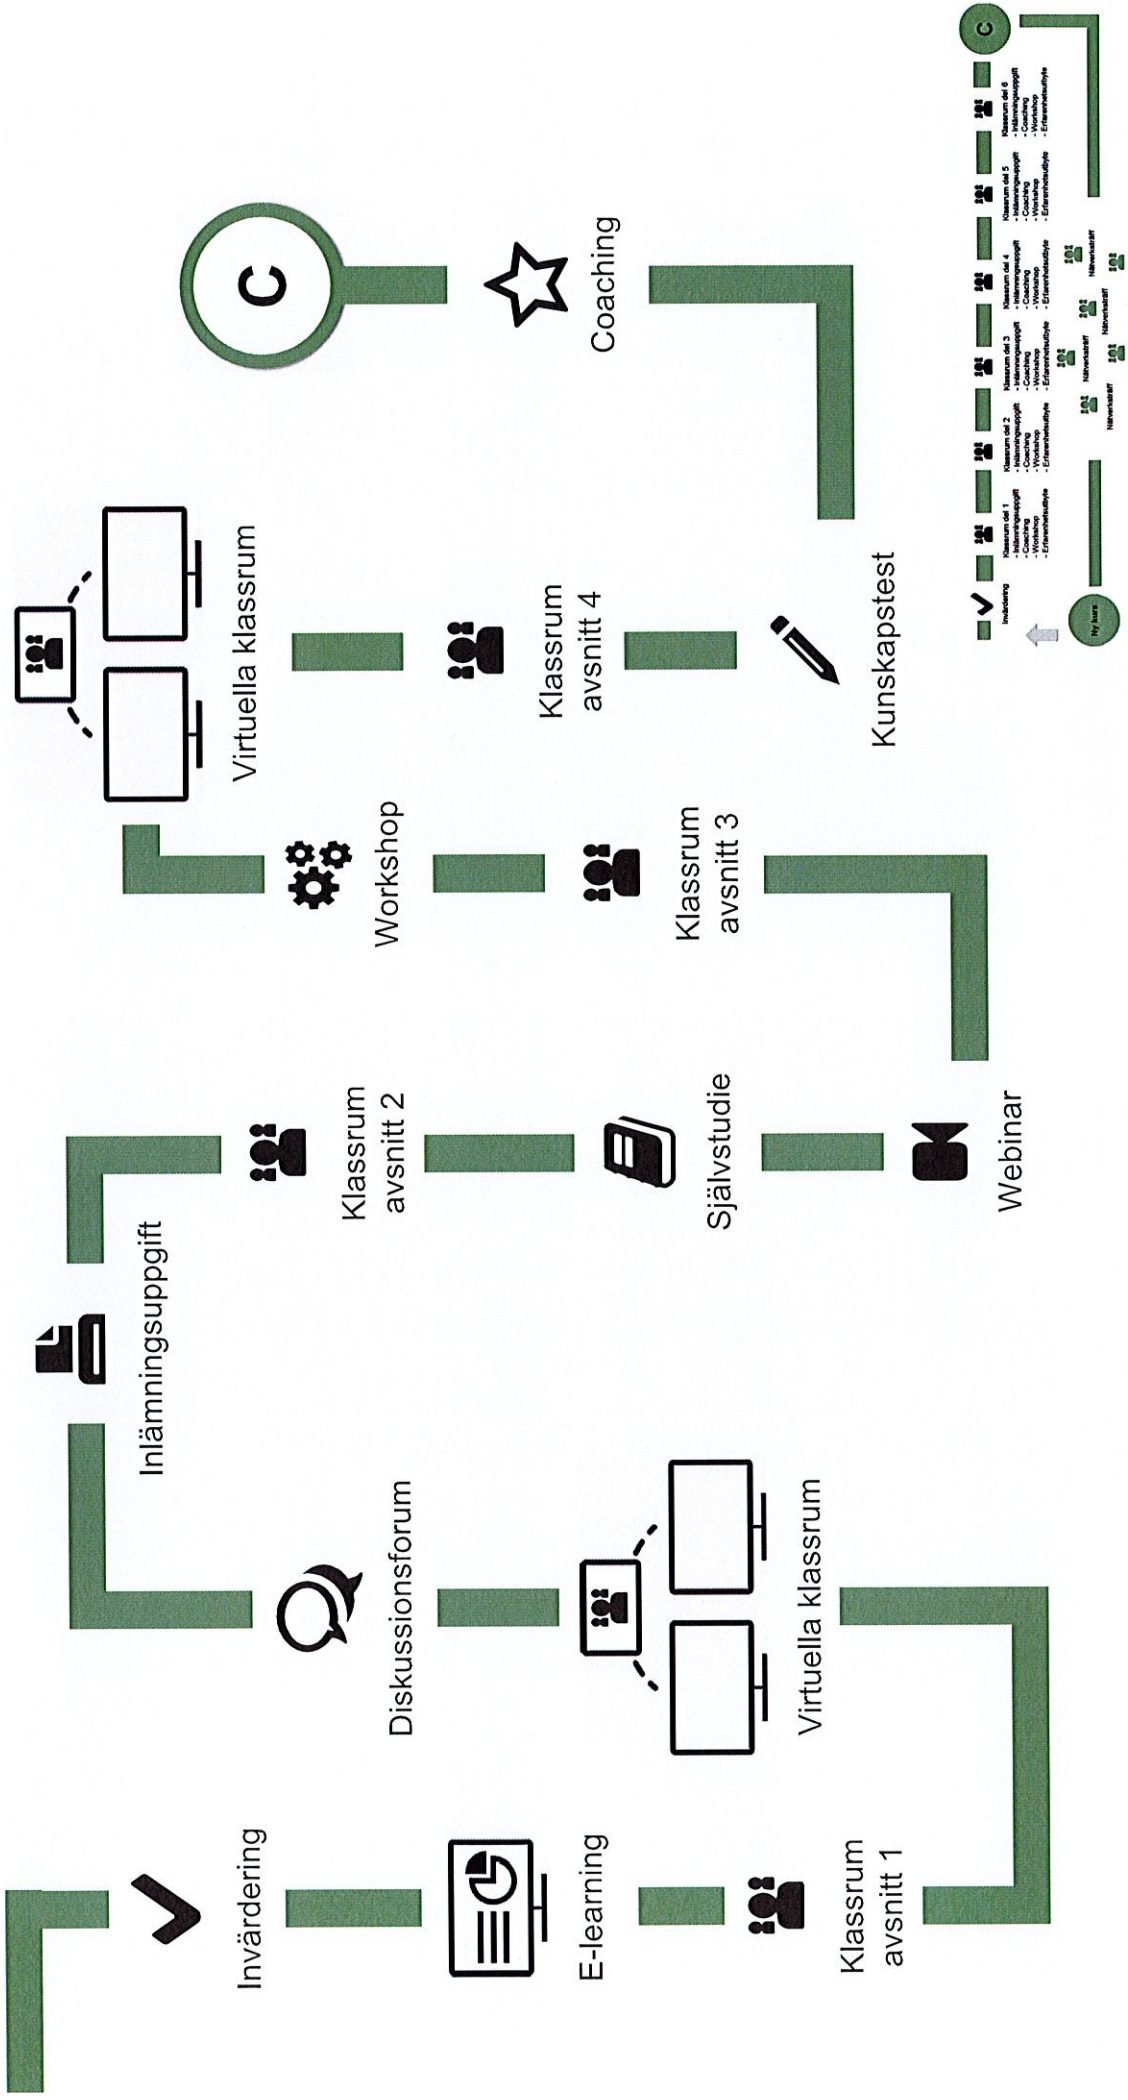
Invärdering

E-learning

Klassrum avsnitt 1

Diskussionsforum

Virtuella klassrum

Inlämningsuppgift

Klassrum avsnitt 2

Självstudie

Webinar

Workshop

Klassrum avsnitt 3

Virtuella klassrum

Klassrum avsnitt 4

Kunskapstest

Coaching

C

Invärdering

Ny kurs

Klassrum del 1
- Inlämningsuppgift
- Coaching
- Workshop
- Erfarenhetsutbyte

Klassrum del 2
- Inlämningsuppgift
- Coaching
- Workshop
- Erfarenhetsutbyte

Nätverksträff

Klassrum del 3
- Inlämningsuppgift
- Coaching
- Workshop
- Erfarenhetsutbyte

Nätverksträff

Nätverksträff

Klassrum del 4
- Inlämningsuppgift
- Coaching
- Workshop
- Erfarenhetsutbyte

Nätverksträff

Nätverksträff

Klassrum del 5
- Inlämningsuppgift
- Coaching
- Workshop
- Erfarenhetsutbyte

Klassrum del 6
- Inlämningsuppgift
- Coaching
- Workshop
- Erfarenhetsutbyte

C